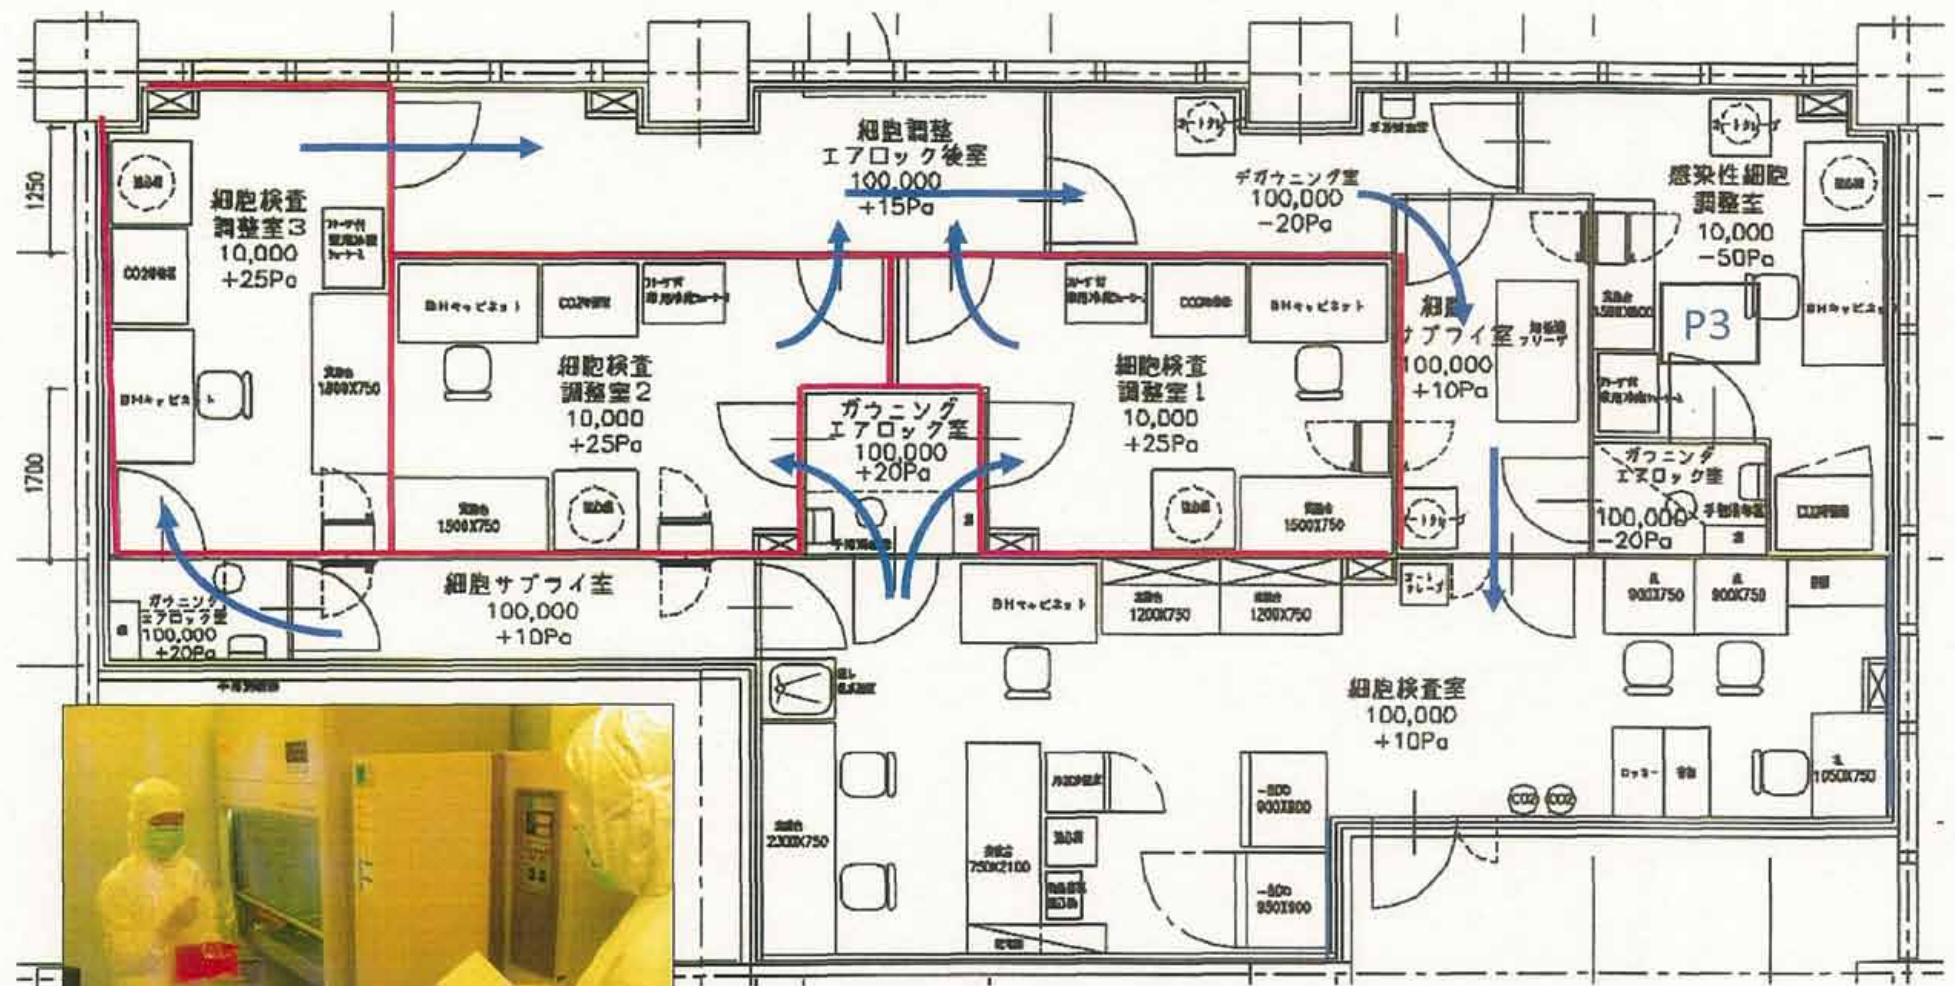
1250

1700

細胞検査
調整室3
10,000
+25Pa

CO2培養器

BHキャビネット

実験台
1800X750

細胞調整
エアロック後室
100,000
+15Pa

デガウニング室
100,000
−20Pa

感染性細胞
調整室
10,000
−50Pa

P3

BHキャビネット

CO2培養器

細胞検査
調整室2
10,000
+25Pa

実験台
1500X750

ガウニング
エアロック室
100,000
+20Pa

BHキャビネット

CO2培養器

細胞検査
調整室1
10,000
+25Pa

実験台
1500X750

細胞
サプライ室
100,000
+10Pa

ガウニング
エアロック室
100,000
−20Pa

CO2培養器

細胞サプライ室
100,000
+10Pa

ガウニング
エアロック室
100,000
+20Pa

BHキャビネット

実験台
1200X750

実験台
1200X750

900X750

900X750

細胞検査室
100,000
+10Pa

実験台
2300X750

実験台
750X2100

−80
900X800

−80
950X900

ロッカー

1050X750

CO2

CO2